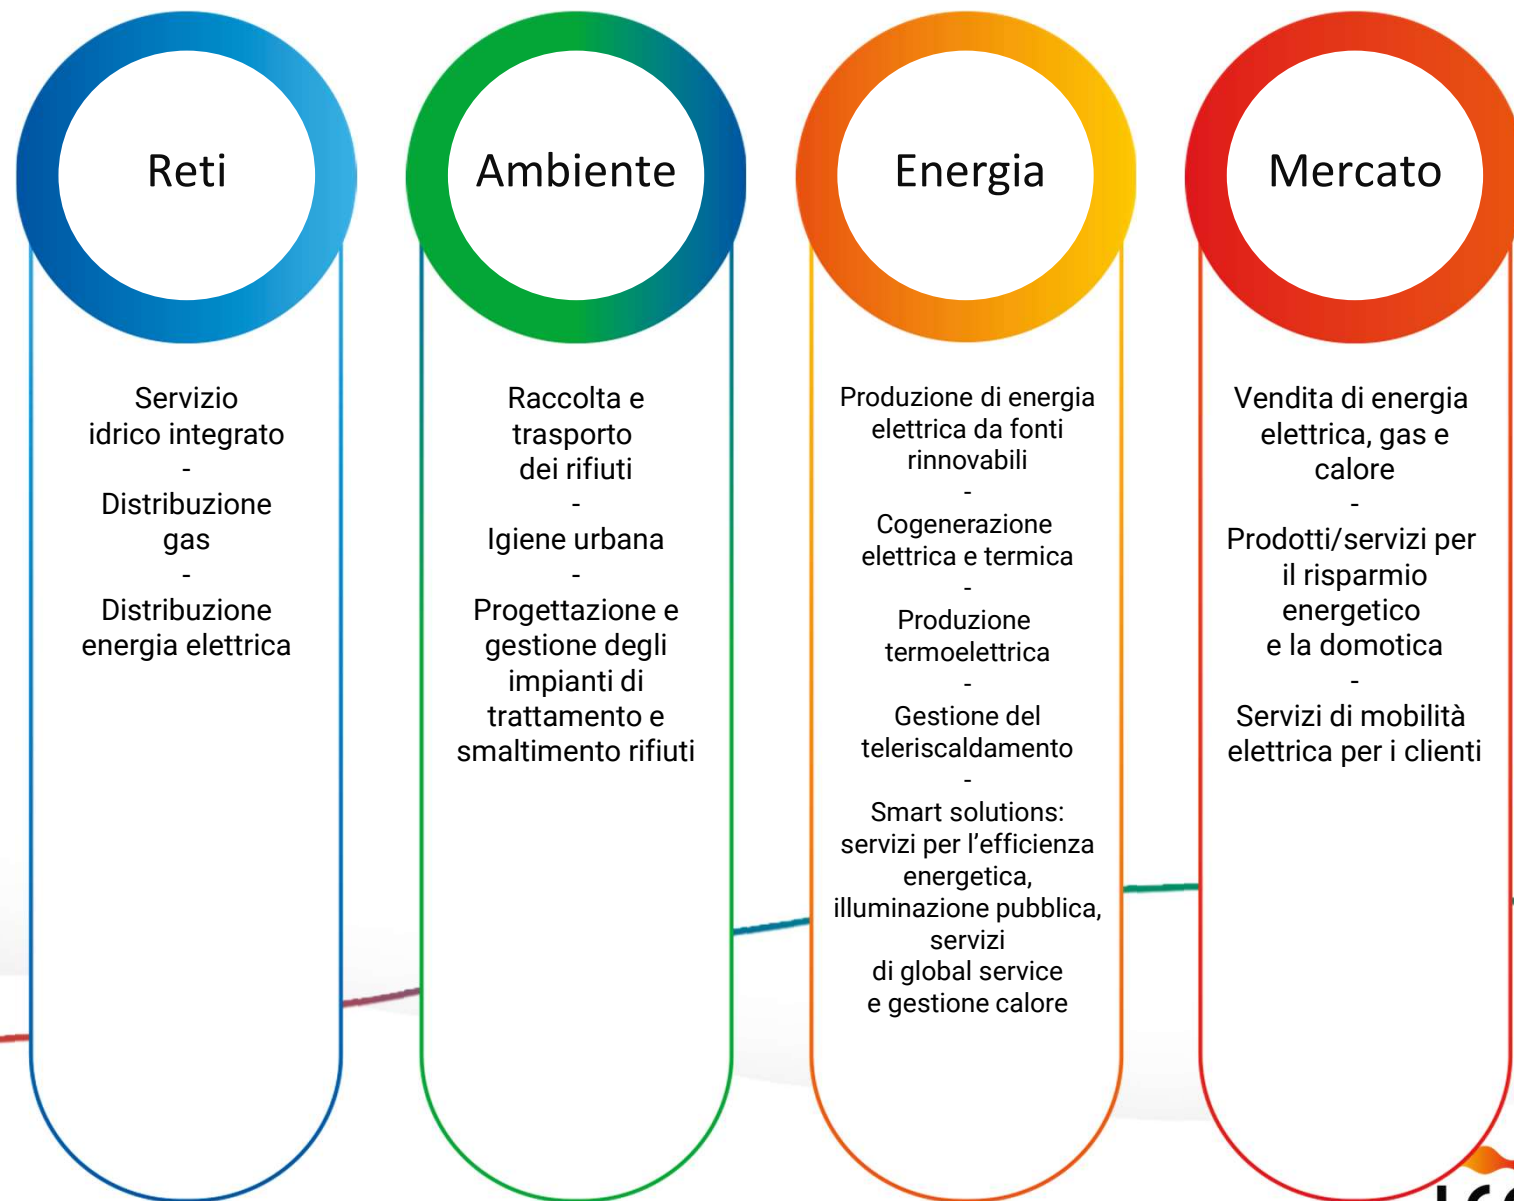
Reti

Servizio idrico integrato
-
Distribuzione gas
-
Distribuzione energia elettrica

Ambiente

Raccolta e trasporto dei rifiuti
-
Igiene urbana
-
Progettazione e gestione degli impianti di trattamento e smaltimento rifiuti

Energia

Produzione di energia elettrica da fonti rinnovabili
-
Cogenerazione elettrica e termica
-
Produzione termoelettrica
-
Gestione del teleriscaldamento
-
Smart solutions: servizi per l'efficienza energetica, illuminazione pubblica, servizi di global service e gestione calore

Mercato

Vendita di energia elettrica, gas e calore
-
Prodotti/servizi per il risparmio energetico e la domotica
-
Servizi di mobilità elettrica per i clienti